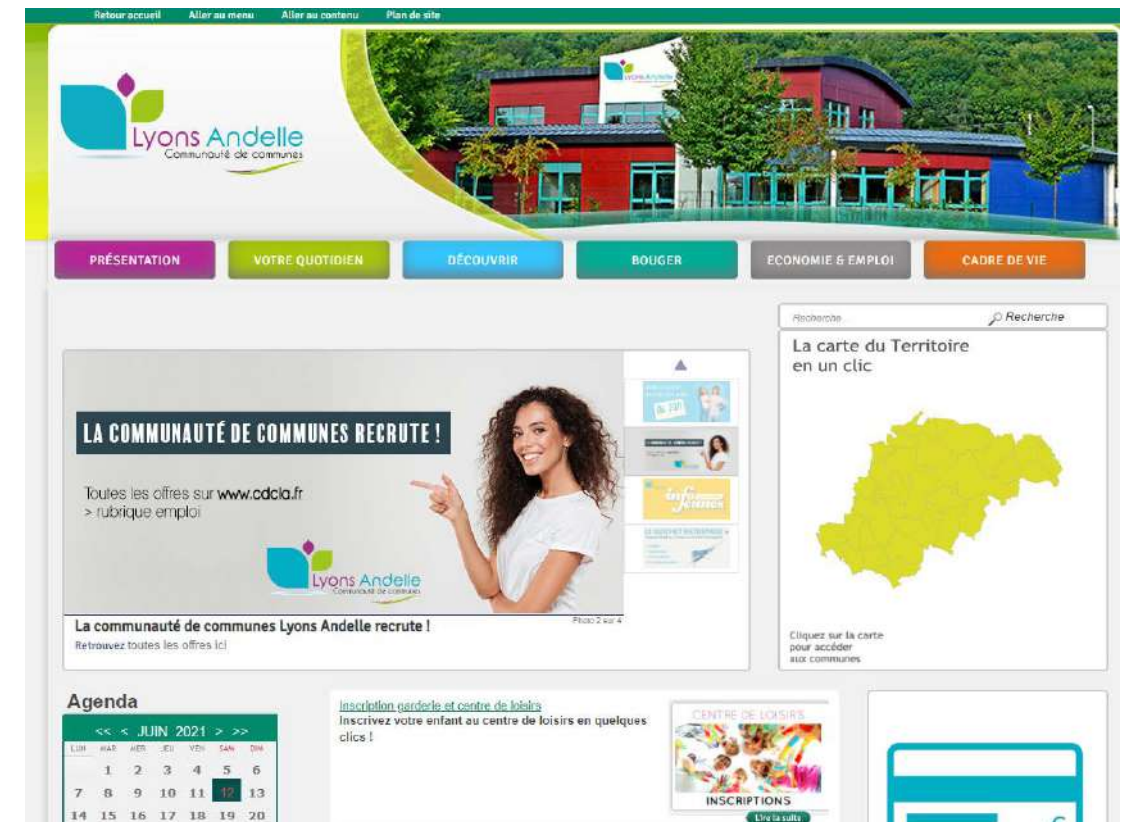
Retour accueil Aller au menu Aller au contenu Plan de site

Lyons Andelle
Communauté de communes

PRÉSENTATION
VOTRE QUOTIDIEN
DÉCOUVRIR
BOUGER
ECONOMIE & EMPLOI
CADRE DE VIE

Recherche
Recherche

La carte du Territoire en un clic

LA COMMUNAUTÉ DE COMMUNES RECRUTE !

Toutes les offres sur www.cdcla.fr
> rubrique emploi

Lyons Andelle
Communauté de communes

Photo 2 sur 4

La communauté de communes Lyons Andelle recrute !
Retrouvez toutes les offres ici

Cliquez sur la carte pour accéder aux communes

Agenda

<< < JUIN 2021 > >>

| LUN | MAR | MER | JEU | VEN | SAM | DIM |
|---|---|---|---|---|---|---|
| | 1 | 2 | 3 | 4 | 5 | 6 |
| 7 | 8 | 9 | 10 | 11 | 12 | 13 |
| 14 | 15 | 16 | 17 | 18 | 19 | 20 |

Inscription garderie et centre de loisirs
Inscrivez votre enfant au centre de loisirs en quelques clics !

CENTRE DE LOISIRS
INSCRIPTIONS
Lire la suite